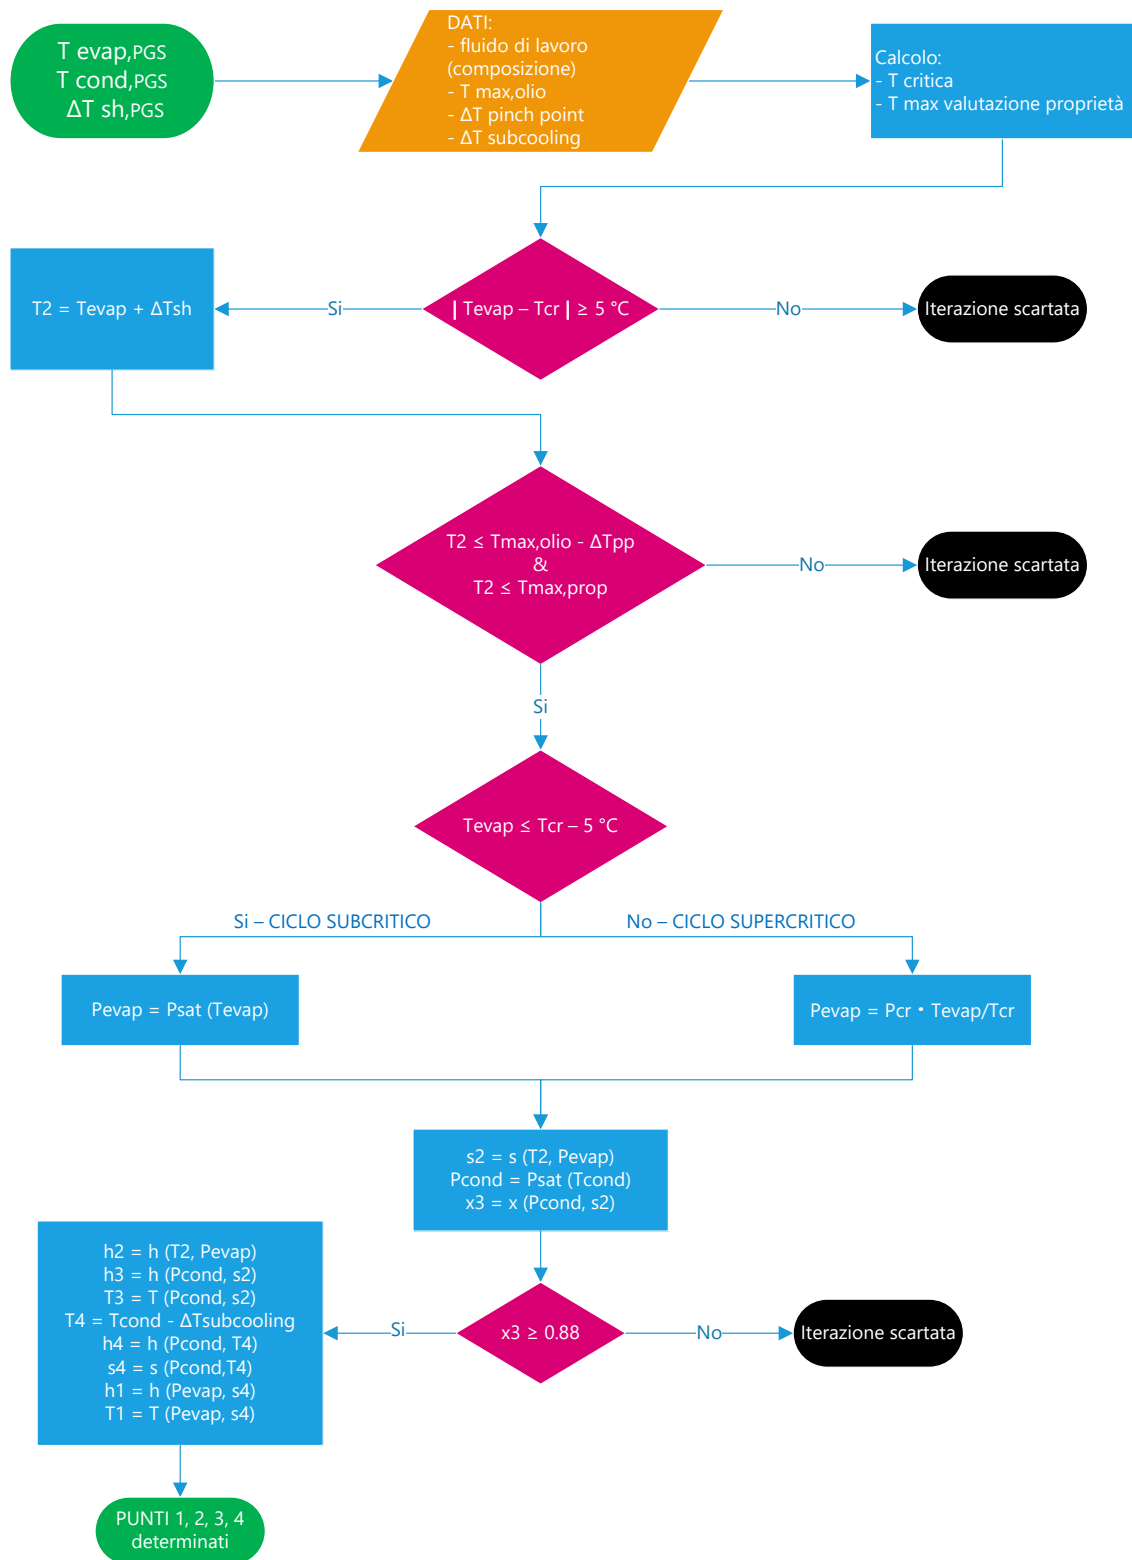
T evap,PGS
T cond,PGS
ΔT sh,PGS

DATI:
- fluido di lavoro (composizione)
- T max,olio
- ΔT pinch point
- ΔT subcooling

Calcolo:
- T critica
- T max valutazione proprietà

| Tevap – Tcr | ≥ 5 °C

Si

No

T2 = Tevap + ΔTsh

Iterazione scartata

T2 ≤ Tmax,olio - ΔTpp
&
T2 ≤ Tmax,prop

No

Iterazione scartata

Si

Tevap ≤ Tcr – 5 °C

Si – CICLO SUBCRITICO

No – CICLO SUPERCRITICO

Pevap = Psat (Tevap)

Pevap = Pcr • Tevap/Tcr

s2 = s (T2, Pevap)
Pcond = Psat (Tcond)
x3 = x (Pcond, s2)

h2 = h (T2, Pevap)
h3 = h (Pcond, s2)
T3 = T (Pcond, s2)
T4 = Tcond - ΔTsubcooling
h4 = h (Pcond, T4)
s4 = s (Pcond,T4)
h1 = h (Pevap, s4)
T1 = T (Pevap, s4)

Si

x3 ≥ 0.88

No

Iterazione scartata

PUNTI 1, 2, 3, 4
determinati